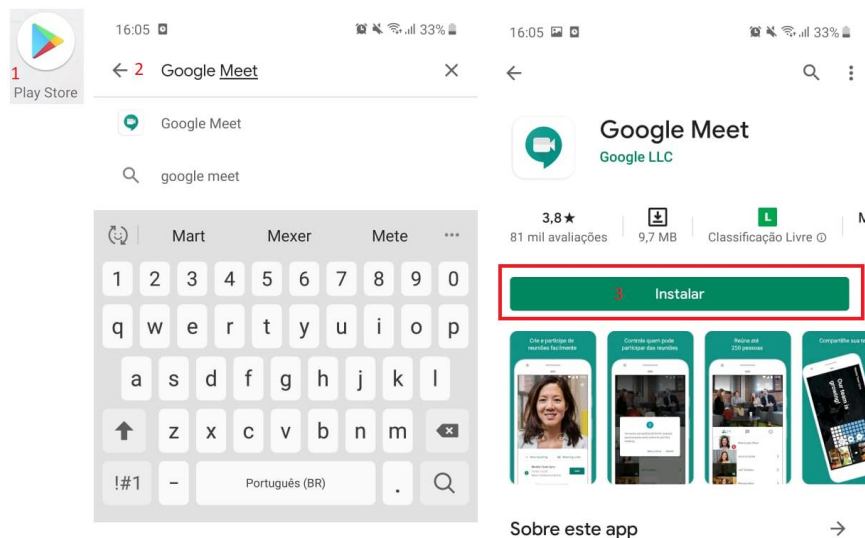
1
Play Store

16:05
33%
2 Google Meet
Google Meet
google meet
Mart Mexer Mete
1 2 3 4 5 6 7 8 9 0
q w e r t y u i o p
a s d f g h j k l
z x c v b n m
!#1 - Português (BR) .

16:05
33%
Google Meet
Google LLC
3,8★
81 mil avaliações
9,7 MB
L
Classificação Livre ⓘ
M
3 Instalar
Crie e participe de reuniões facilmente
Controle quem pode participar das reuniões
Reúna até 250 pessoas
Compartilhe sua t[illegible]
Sobre este app
→